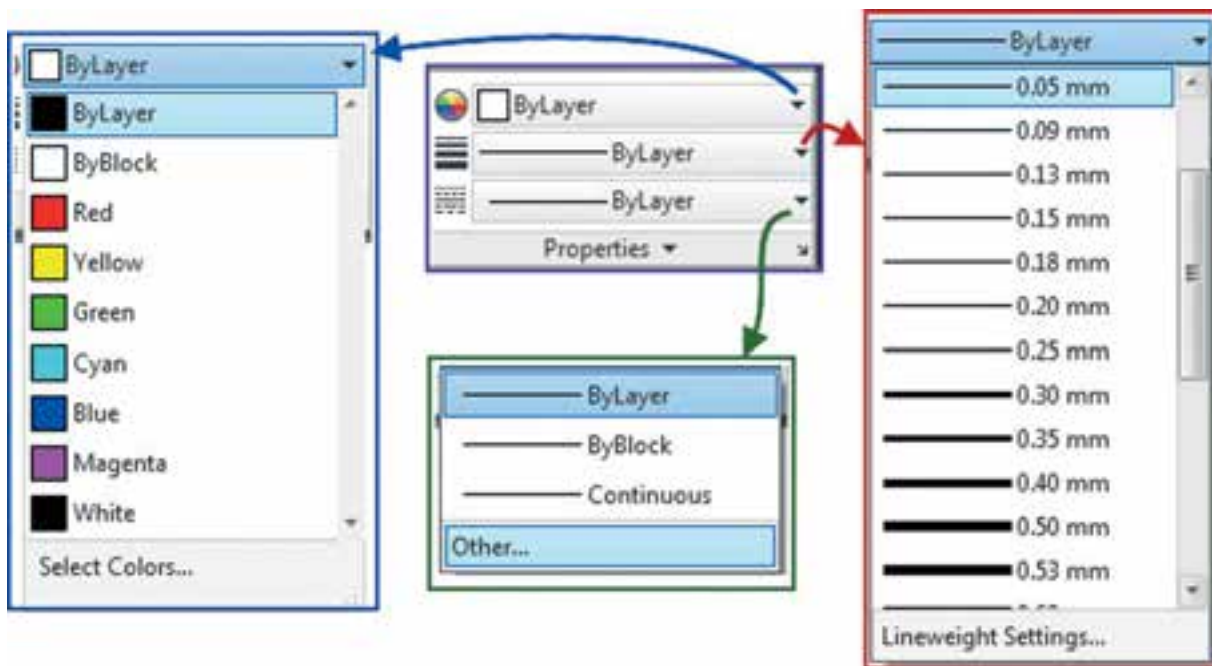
ByLayer
ByLayer
ByBlock
Red
Yellow
Green
Cyan
Blue
Magenta
White
Select Colors...

ByLayer
ByLayer
ByLayer
Properties

ByLayer
ByBlock
Continuous
Other...

ByLayer
0.05 mm
0.09 mm
0.13 mm
0.15 mm
0.18 mm
0.20 mm
0.25 mm
0.30 mm
0.35 mm
0.40 mm
0.50 mm
0.53 mm
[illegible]
Lineweight Settings...